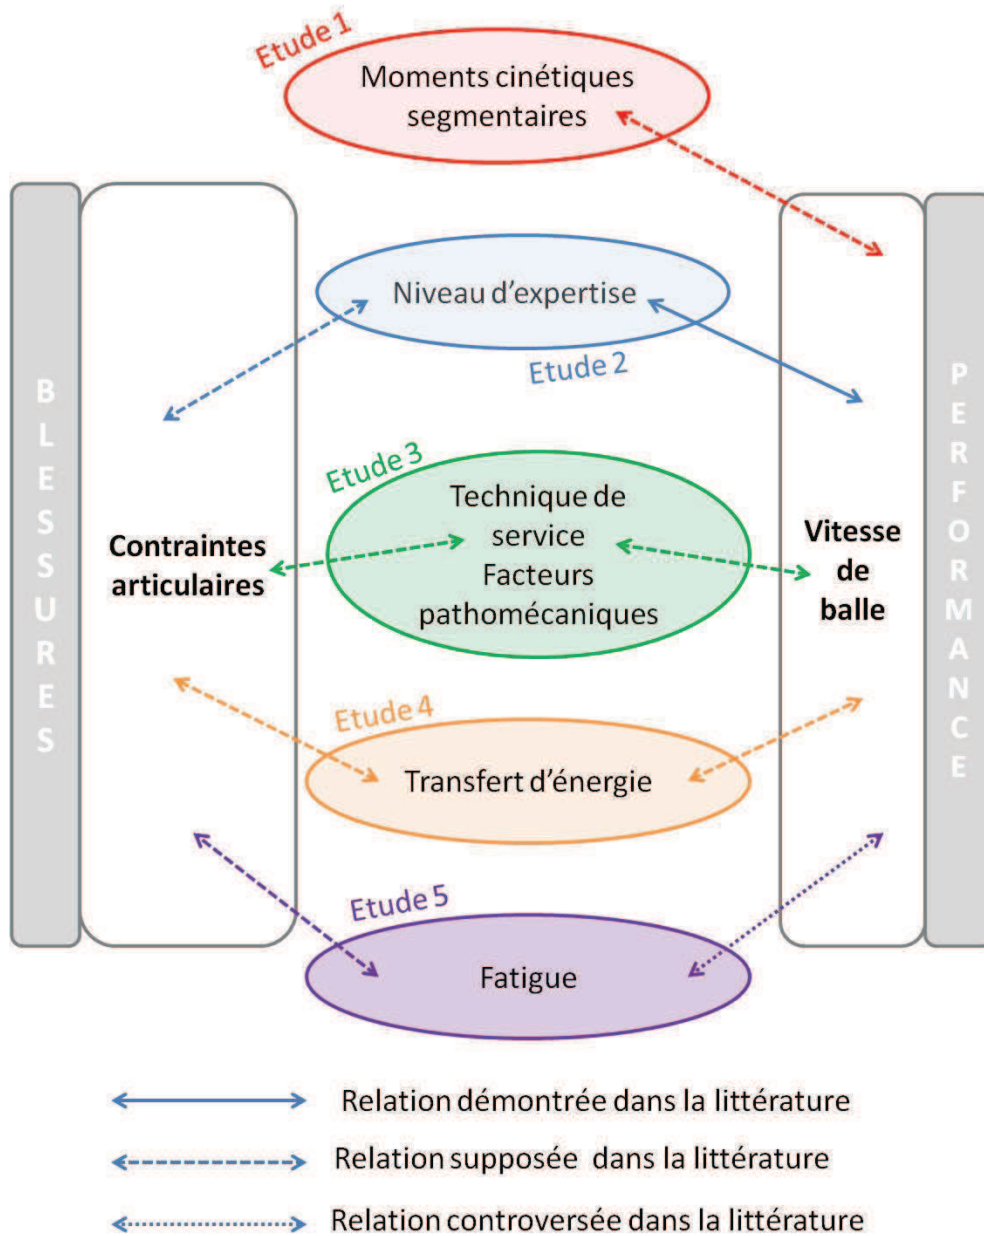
Etude 1
Moments cinétiques segmentaires

BLESSURES

Niveau d'expertise
Etude 2

PERFORMANCE

Etude 3
Technique de service
Facteurs pathomécaniques

Contraintes articulaires

Vitesse de balle

Etude 4
Transfert d'énergie

Etude 5
Fatigue

Relation démontrée dans la littérature
Relation supposée dans la littérature
Relation controversée dans la littérature